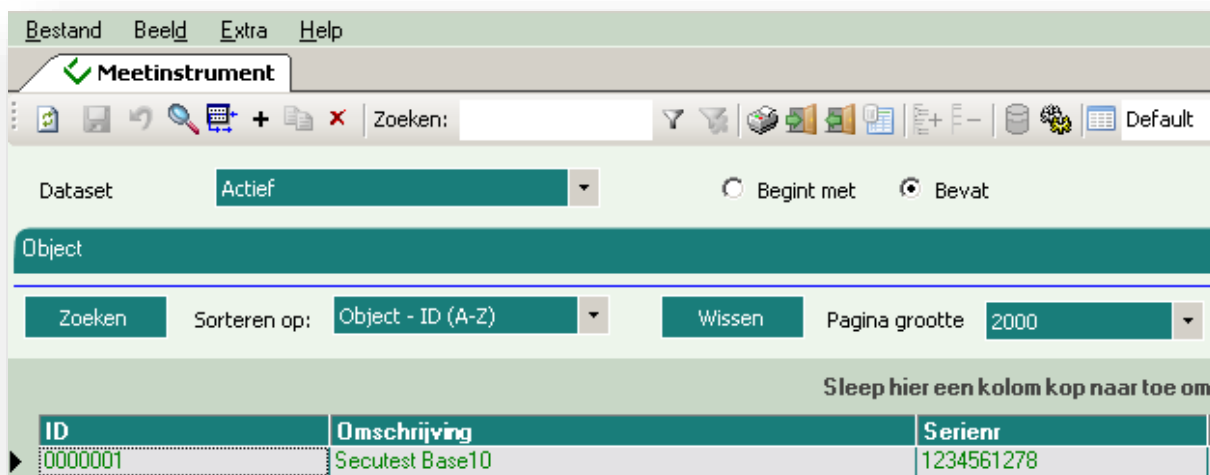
Bestand Beeld Extra Help

Meetinstrument

Zoeken: Default

Dataset Actief Begint met Bevat

Object

Zoeken Sorteren op: Object - ID (A-Z) Wissen Pagina grootte 2000

Sleep hier een kolom kop naar toe om

| ID | Omschrijving | Serienr |
|---|---|---|
| 0000001 | Secutest Base10 | 1234561278 |